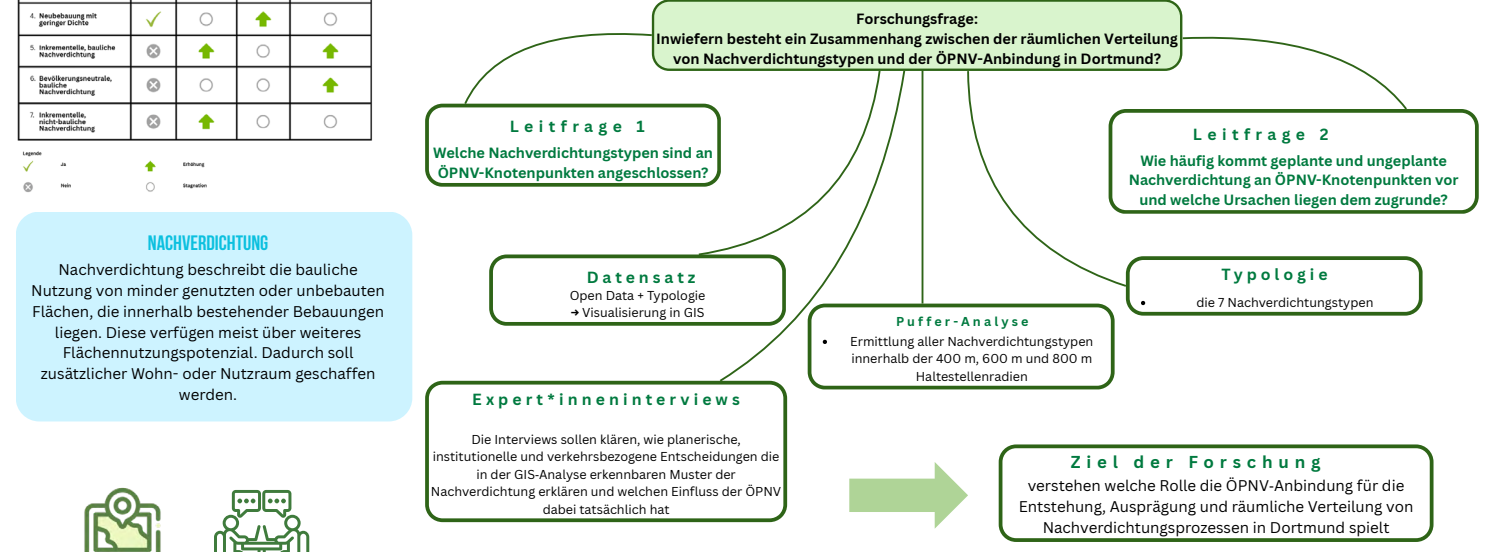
| | | | | |
|---|---|---|---|---|
| 4. Neubebauung mit geringer Dichte | ✓ | ○ | ↑ | ○ |
| 5. Inkrementelle, bauliche Nachverdichtung | ⊗ | ↑ | ○ | ↑ |
| 6. Bevölkerungsneutrale, bauliche Nachverdichtung | ⊗ | ○ | ○ | ↑ |
| 7. Inkrementelle, nicht-bauliche Nachverdichtung | ⊗ | ↑ | ○ | ○ |

Legende
✓ Ja
⊗ Nein
↑ Erhöhung
○ Stagnation

NACHVERDICHTUNG
Nachverdichtung beschreibt die bauliche Nutzung von minder genutzten oder unbebauten Flächen, die innerhalb bestehender Bebauungen liegen. Diese verfügen meist über weiteres Flächennutzungspotenzial. Dadurch soll zusätzlicher Wohn- oder Nutzraum geschaffen werden.

Forschungsfrage:
Inwiefern besteht ein Zusammenhang zwischen der räumlichen Verteilung von Nachverdichtungstypen und der ÖPNV-Anbindung in Dortmund?

Leitfrage 1
Welche Nachverdichtungstypen sind an ÖPNV-Knotenpunkten angeschlossen?

Leitfrage 2
Wie häufig kommt geplante und ungeplante Nachverdichtung an ÖPNV-Knotenpunkten vor und welche Ursachen liegen dem zugrunde?

Datensatz
Open Data + Typologie
➜ Visualisierung in GIS

Typologie
• die 7 Nachverdichtungstypen

Puffer-Analyse
• Ermittlung aller Nachverdichtungstypen innerhalb der 400 m, 600 m und 800 m Haltestellenradien

Expert*inneninterviews
Die Interviews sollen klären, wie planerische, institutionelle und verkehrsbezogene Entscheidungen die in der GIS-Analyse erkennbaren Muster der Nachverdichtung erklären und welchen Einfluss der ÖPNV dabei tatsächlich hat

Ziel der Forschung
verstehen welche Rolle die ÖPNV-Anbindung für die Entstehung, Ausprägung und räumliche Verteilung von Nachverdichtungsprozessen in Dortmund spielt